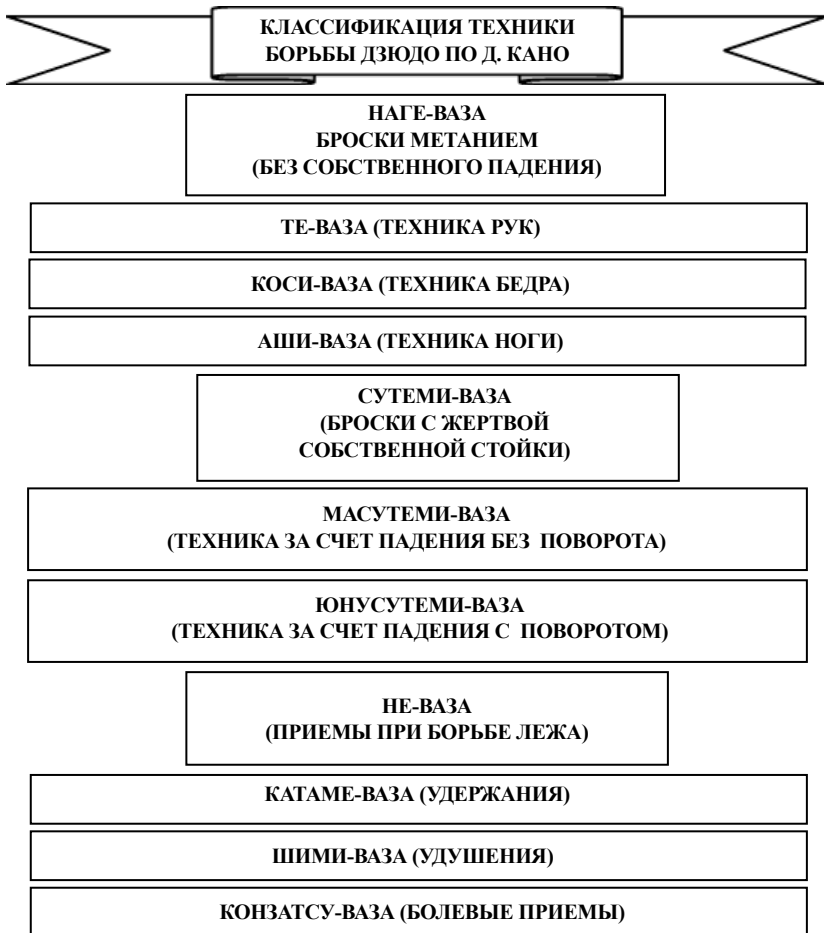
КЛАССИФИКАЦИЯ ТЕХНИКИ БОРЬБЫ ДЗЮДО ПО Д. КАНО

НАГЕ-ВАЗА
БРОСКИ МЕТАНИЕМ
(БЕЗ СОБСТВЕННОГО ПАДЕНИЯ)

ТЕ-ВАЗА (ТЕХНИКА РУК)

КОСИ-ВАЗА (ТЕХНИКА БЕДРА)

АШИ-ВАЗА (ТЕХНИКА НОГИ)

СУТЕМИ-ВАЗА
(БРОСКИ С ЖЕРТВОЙ СОБСТВЕННОЙ СТОЙКИ)

МАСУТЕМИ-ВАЗА
(ТЕХНИКА ЗА СЧЕТ ПАДЕНИЯ БЕЗ ПОВОРОТА)

ЮНУСУТЕМИ-ВАЗА
(ТЕХНИКА ЗА СЧЕТ ПАДЕНИЯ С ПОВОРОТОМ)

НЕ-ВАЗА
(ПРИЕМЫ ПРИ БОРЬБЕ ЛЕЖА)

КАТАМЕ-ВАЗА (УДЕРЖАНИЯ)

ШИМИ-ВАЗА (УДУШЕНИЯ)

КОНЗАТСУ-ВАЗА (БОЛЕВЫЕ ПРИЕМЫ)